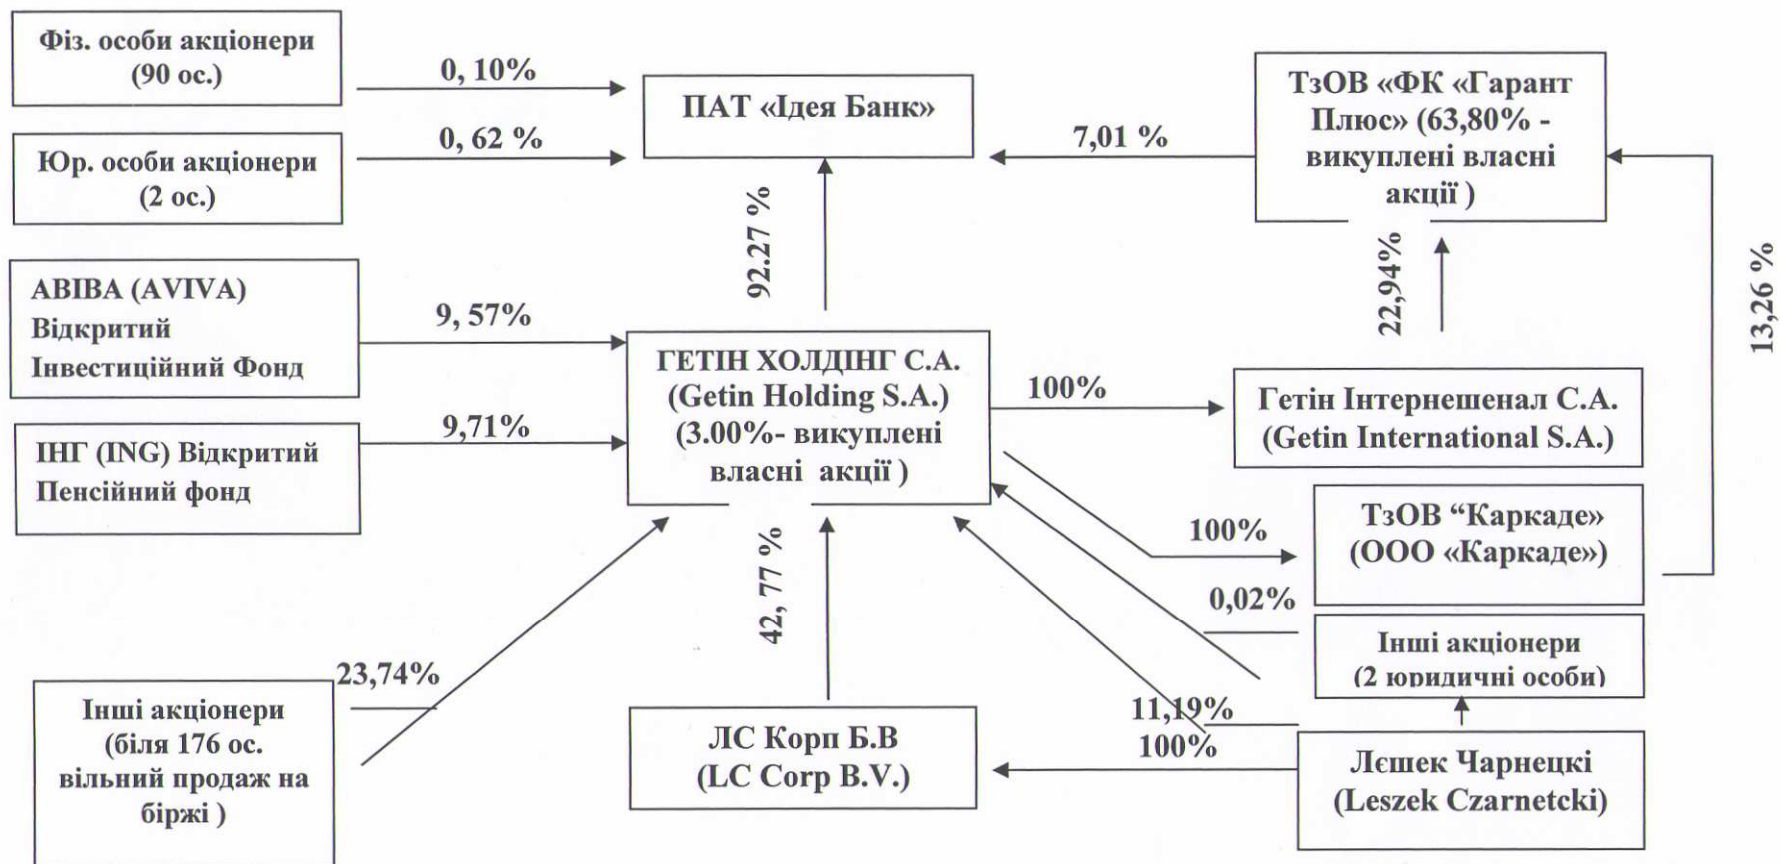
Фіз. особи акціонери (90 ос.)

0, 10%

ПАТ «Ідея Банк»

7,01 %

ТзОВ «ФК «Гарант Плюс» (63,80% - викуплені власні акції )

Юр. особи акціонери (2 ос.)

0, 62 %

92.27 %

22,94%

13,26 %

АВІВА (AVIVA) Відкритий Інвестиційний Фонд

9, 57%

ГЕТІН ХОЛДІНГ С.А. (Getin Holding S.A.) (3.00%- викуплені власні акції )

100%

Гетін Інтернешенал С.А. (Getin International S.A.)

ІНГ (ING) Відкритий Пенсійний фонд

9,71%

100%

ТзОВ “Каркаде» (ООО «Каркаде»)

42, 77 %

0,02%

Інші акціонери (2 юридичні особи)

23,74%

Інші акціонери (біля 176 ос. вільний продаж на біржі )

ЛС Корп Б.В (LC Corp B.V.)

11,19%

100%

Лєшек Чарнецкі (Leszek Czarnetcki)